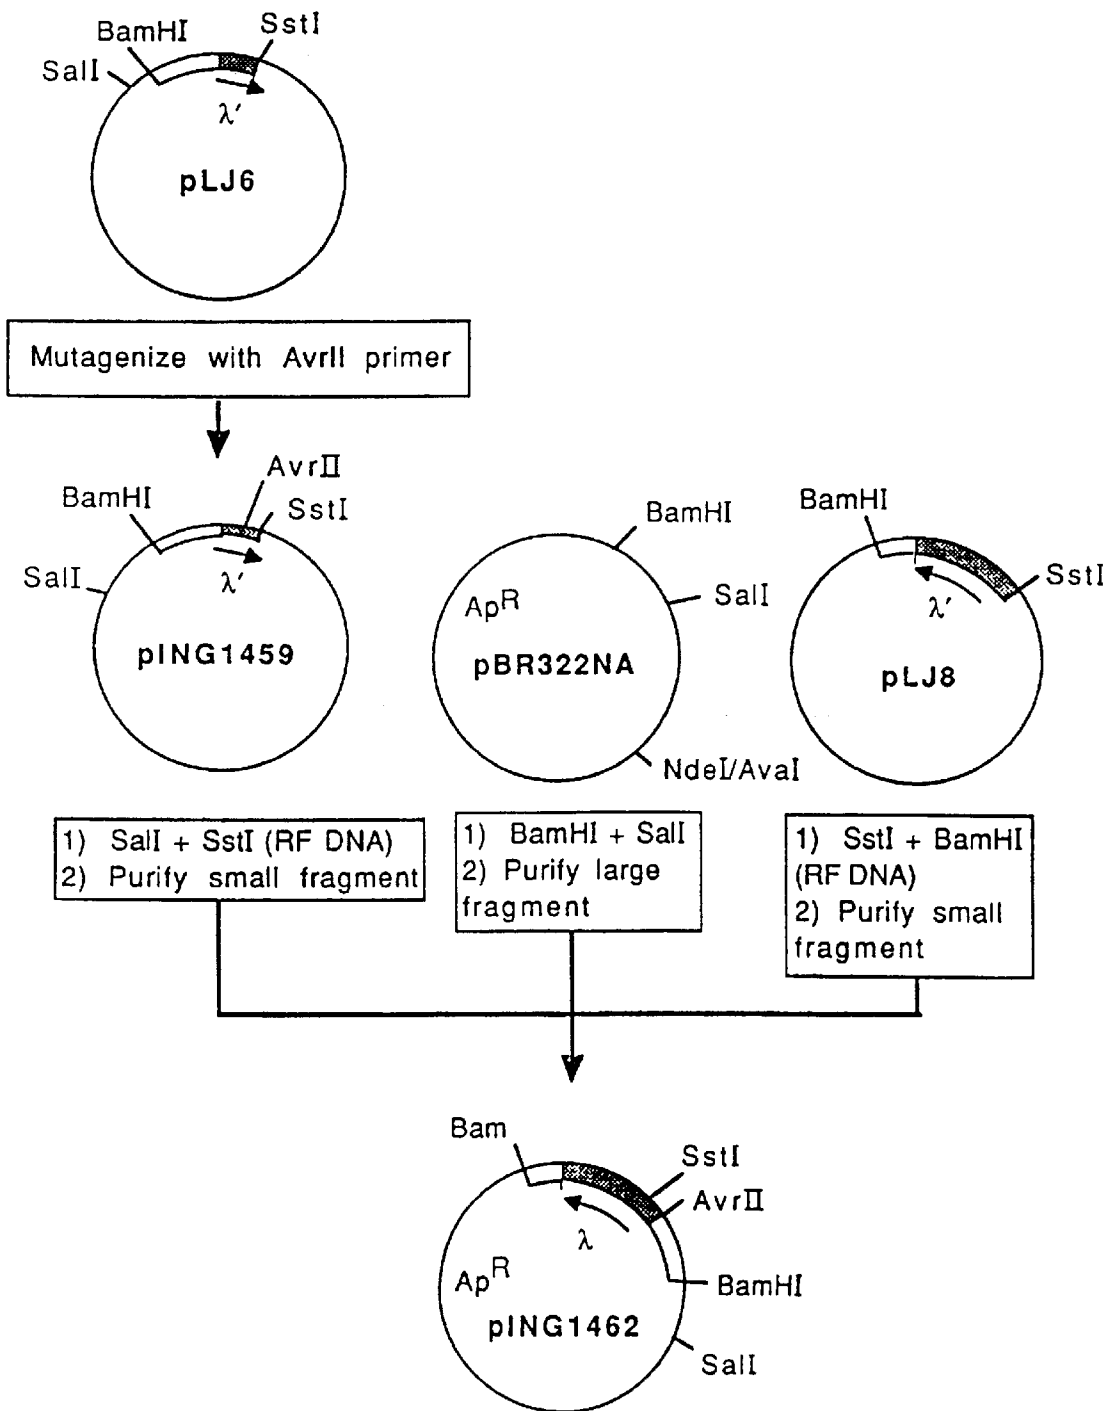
BamHI
SstI
SalI
λ′
pLJ6

Mutagenize with AvrII primer

BamHI
AvrII
SstI
SalI
λ′
pING1459

BamHI
$Ap^R$
SalI
pBR322NA
NdeI/AvaI

BamHI
SstI
λ′
pLJ8

1) SalI + SstI (RF DNA)
2) Purify small fragment

1) BamHI + SalI
2) Purify large fragment

1) SstI + BamHI (RF DNA)
2) Purify small fragment

Bam
SstI
AvrII
λ
$Ap^R$
BamHI
pING1462
SalI